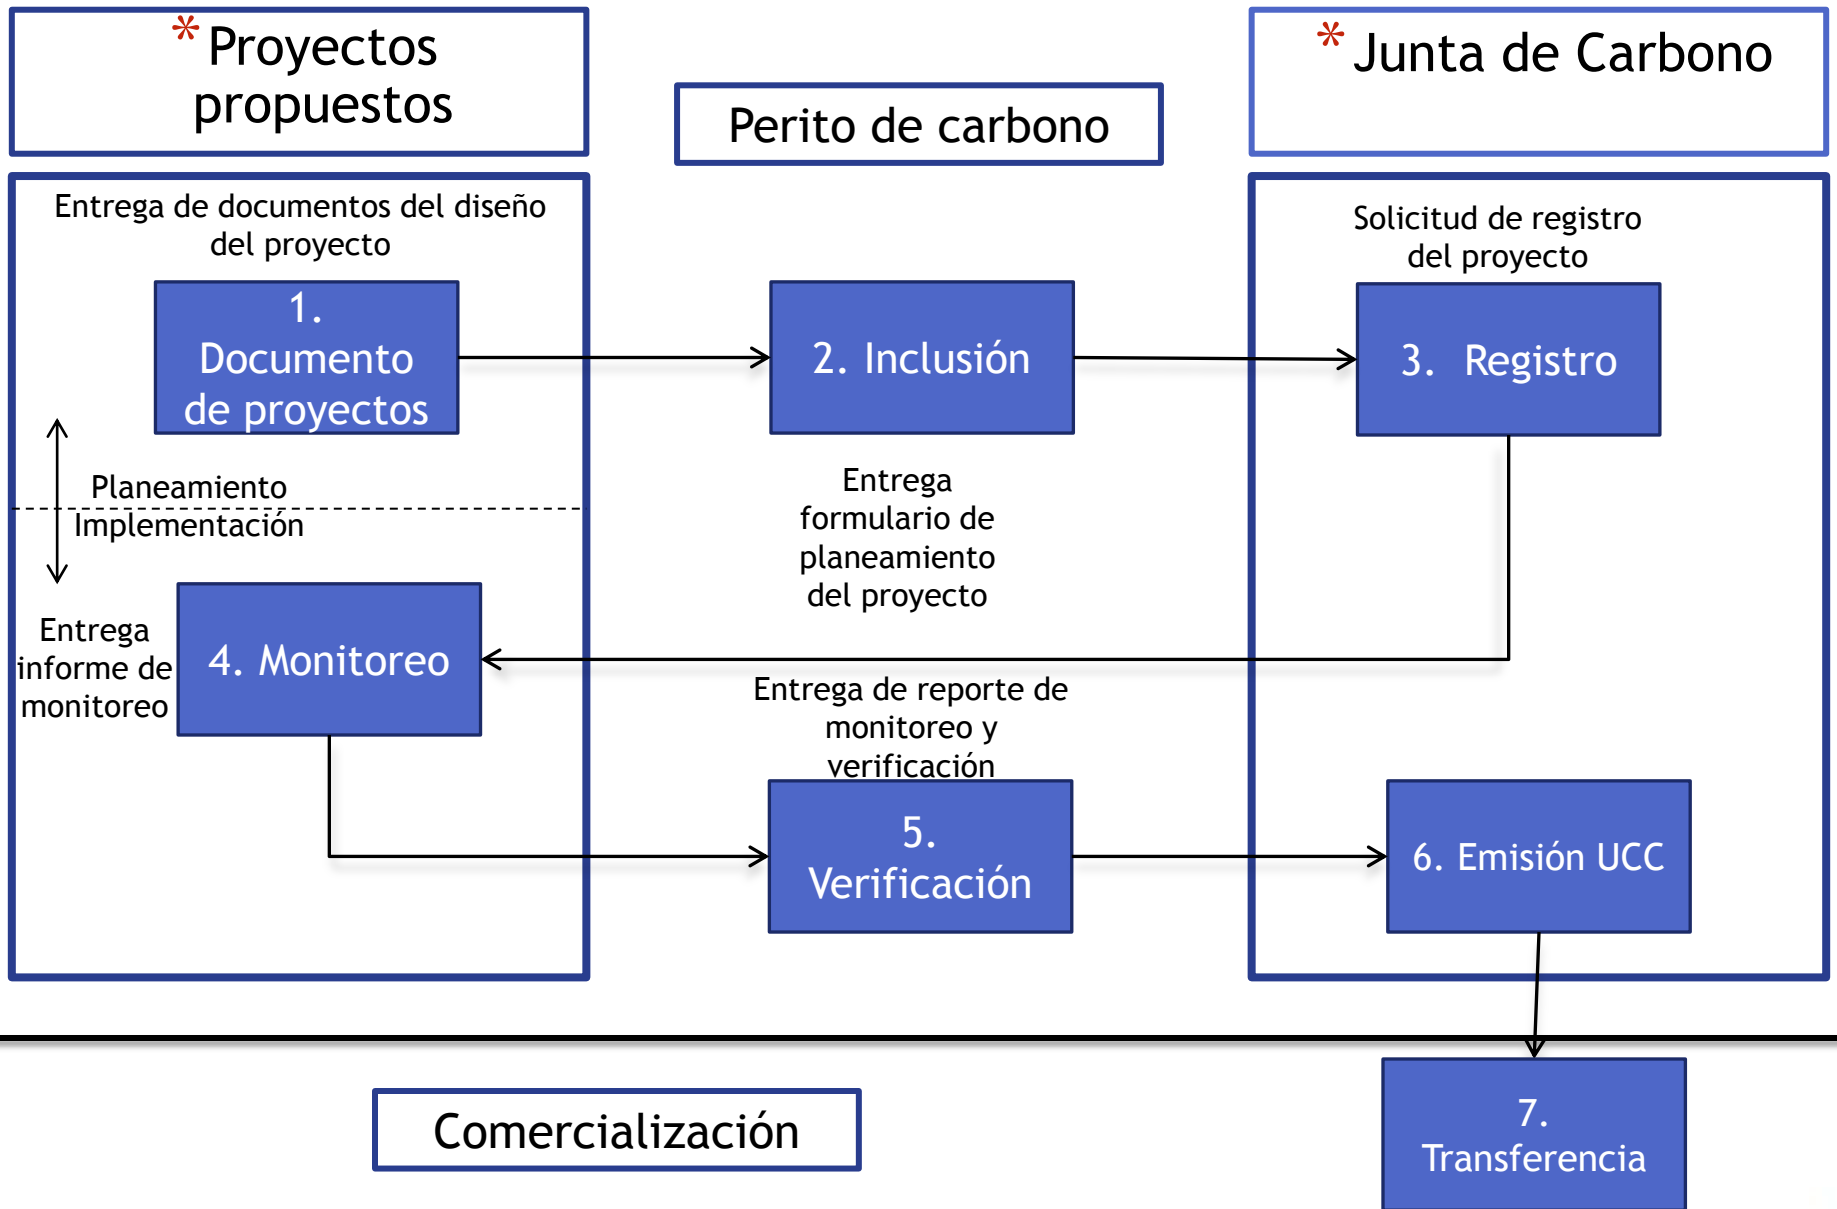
*Proyectos propuestos

Perito de carbono

*Junta de Carbono

Entrega de documentos del diseño del proyecto

1. Documento de proyectos

2. Inclusión

Solicitud de registro del proyecto

3. Registro

Planeamiento
Implementación

Entrega formulario de planeamiento del proyecto

Entrega informe de monitoreo

4. Monitoreo

Entrega de reporte de monitoreo y verificación

5. Verificación

6. Emisión UCC

Comercialización

7. Transferencia